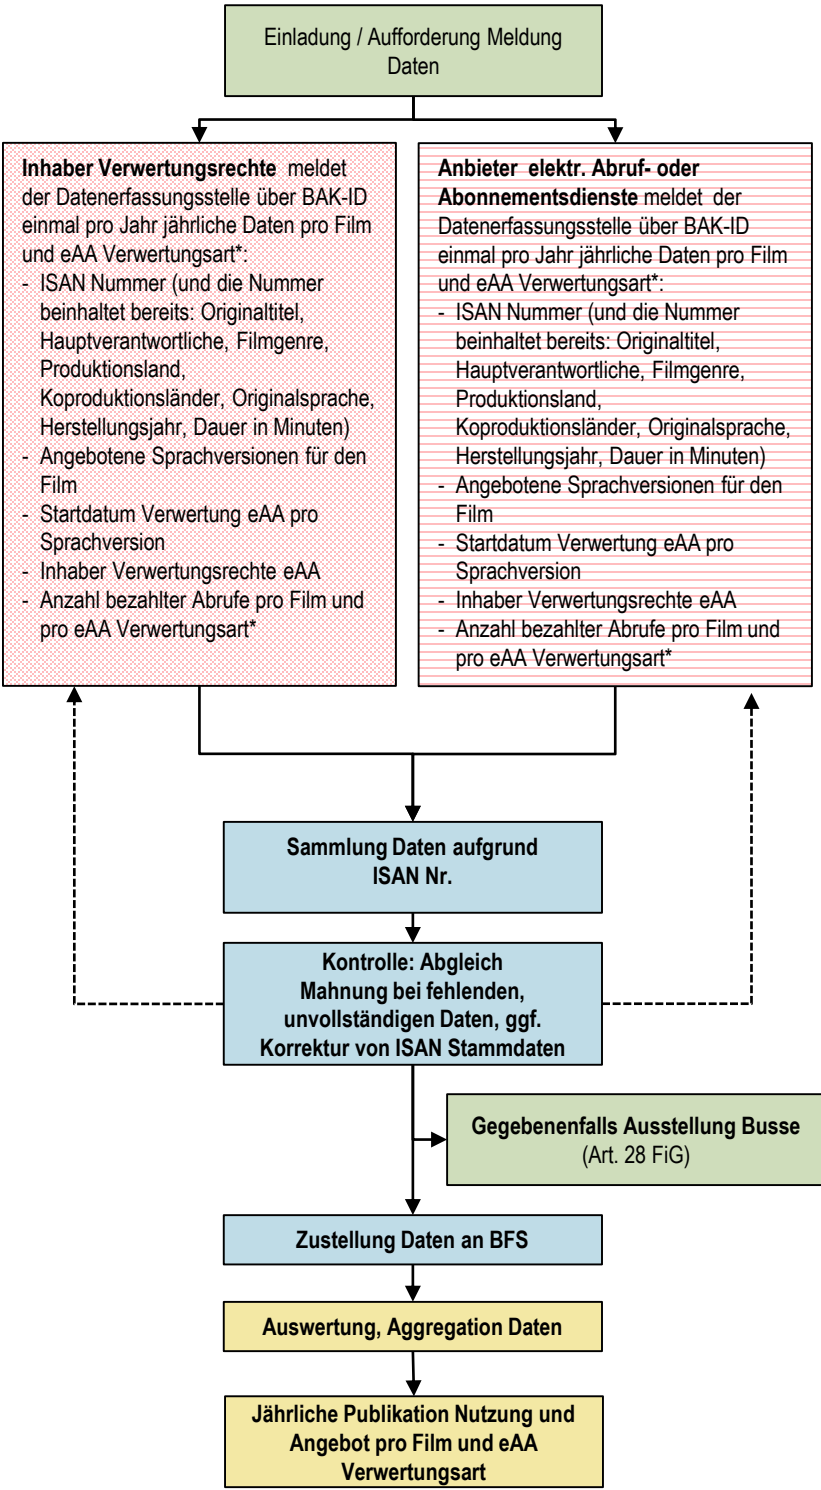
Einladung / Aufforderung Meldung Daten

**Inhaber Verwertungsrechte** meldet der Datenerfassungsstelle über BAK-ID einmal pro Jahr jährliche Daten pro Film und eAA Verwertungsart*:
- ISAN Nummer (und die Nummer beinhaltet bereits: Originaltitel, Hauptverantwortliche, Filmgenre, Produktionsland, Koproduktionsländer, Originalsprache, Herstellungsjahr, Dauer in Minuten)
- Angebotene Sprachversionen für den Film
- Startdatum Verwertung eAA pro Sprachversion
- Inhaber Verwertungsrechte eAA
- Anzahl bezahlter Abrufe pro Film und pro eAA Verwertungsart*

**Anbieter elektr. Abruf- oder Abonnementsdienste** meldet der Datenerfassungsstelle über BAK-ID einmal pro Jahr jährliche Daten pro Film und eAA Verwertungsart*:
- ISAN Nummer (und die Nummer beinhaltet bereits: Originaltitel, Hauptverantwortliche, Filmgenre, Produktionsland, Koproduktionsländer, Originalsprache, Herstellungsjahr, Dauer in Minuten)
- Angebotene Sprachversionen für den Film
- Startdatum Verwertung eAA pro Sprachversion
- Inhaber Verwertungsrechte eAA
- Anzahl bezahlter Abrufe pro Film und pro eAA Verwertungsart*

**Sammlung Daten aufgrund ISAN Nr.**

**Kontrolle: Abgleich Mahnung bei fehlenden, unvollständigen Daten, ggf. Korrektur von ISAN Stammdaten**

**Gegebenenfalls Ausstellung Busse** (Art. 28 FiG)

**Zustellung Daten an BFS**

**Auswertung, Aggregation Daten**

**Jährliche Publikation Nutzung und Angebot pro Film und eAA Verwertungsart**